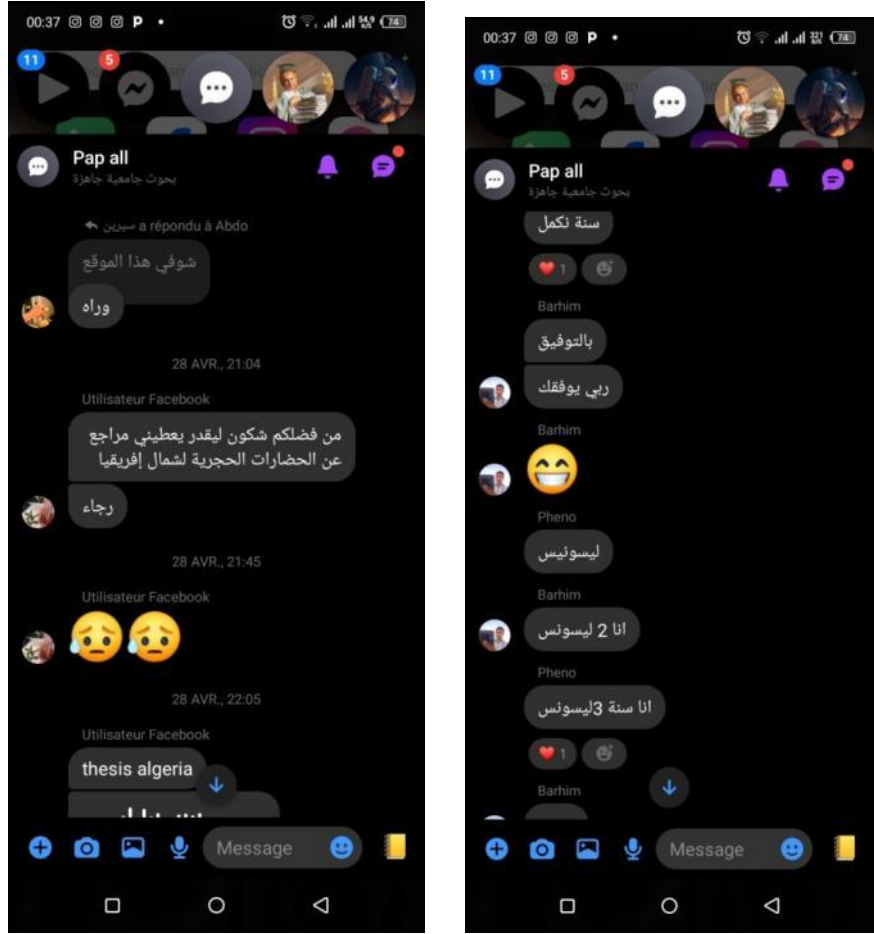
00:37 P •

74

11

5

Pap all

بحوث جامعية جاهزة

سيرين a répondu à Abdo

شوفي هذا الموقع

وراه

28 AVR., 21:04

Utilisateur Facebook

من فضلكم شكون ليقدر يعطيني مراجع عن الحضارات الحجرية لشمال إفريقيا

رجاء

28 AVR., 21:45

Utilisateur Facebook

😥😥

28 AVR., 22:05

Utilisateur Facebook

thesis algeria

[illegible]

Message

00:37 P •

74

11

5

Pap all

بحوث جامعية جاهزة

سنة نكمل

1

Barhim

بالتوفيق

ربي يوفقك

Barhim

😁

Pheno

ليسونيس

Barhim

انا 2 ليسونس

Pheno

انا سنة 3ليسونس

1

Barhim

Message